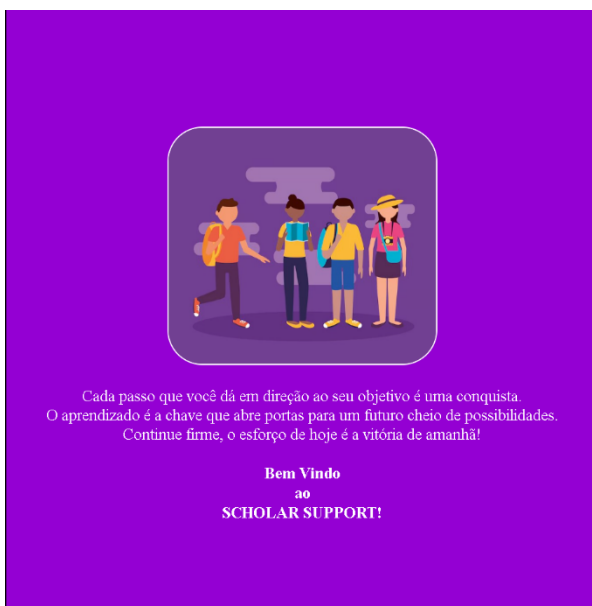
Cada passo que você dá em direção ao seu objetivo é uma conquista.
O aprendizado é a chave que abre portas para um futuro cheio de possibilidades.
Continue firme, o esforço de hoje é a vitória de amanhã!

Bem Vindo
ao
SCHOLAR SUPPORT!